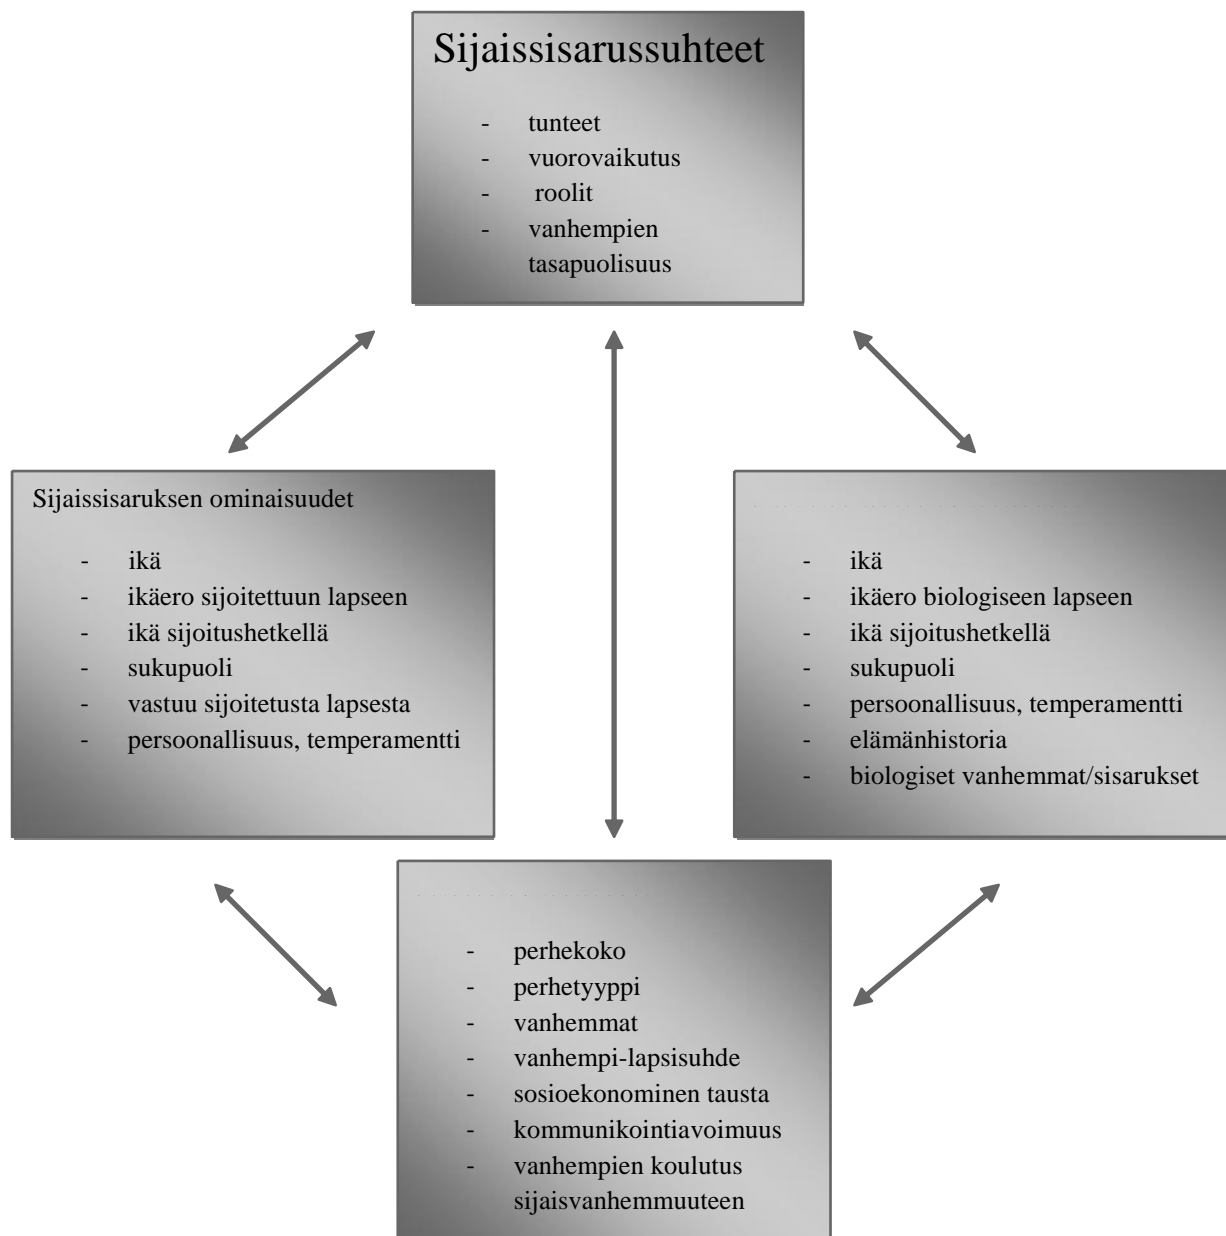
Sijaissisarussuhteet

- tunteet
- vuorovaikutus
- roolit
- vanhempien tasapuolisuus

Sijaissisaruksen ominaisuudet

- ikä
- ikäero sijoitettuun lapseen
- ikä sijoitushetkellä
- sukupuoli
- vastuu sijoitetusta lapsesta
- persoonallisuus, temperamentti

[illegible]

- ikä
- ikäero biologiseen lapseen
- ikä sijoitushetkellä
- sukupuoli
- persoonallisuus, temperamentti
- elämänhistoria
- biologiset vanhemmat/sisarukset

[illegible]

- perhekoko
- perhetyyppi
- vanhemmat
- vanhempi-lapsisuhde
- sosioekonominen tausta
- kommunikointiavoimuus
- vanhempien koulutus sijaisvanhemmuuteen